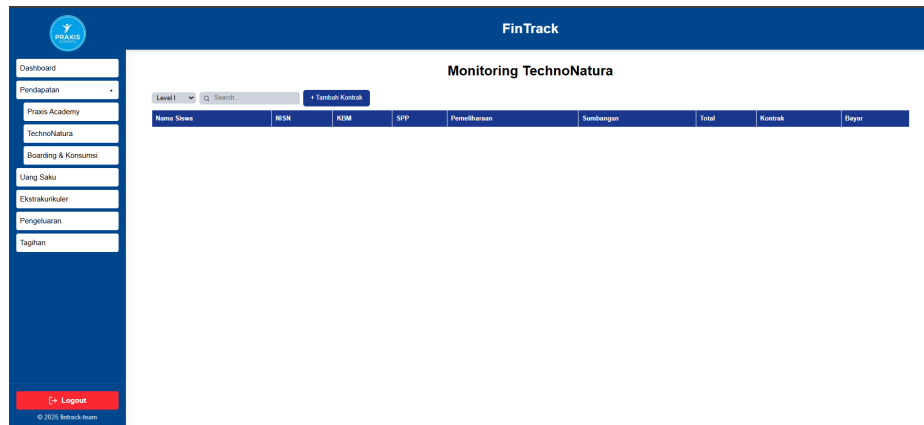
PRAXIS

FinTrack

Dashboard
Pendapatan
Praxis Academy
TechnoNatura
Boarding & Konsumsi
Uang Saku
Ekstrakurikuler
Pengeluaran
Tagihan

Monitoring TechnoNatura

Level I
Search...
+ Tambah Kontrak

| Nama Siswa | NISN | KBM | SPP | Pemeliharaan | Sumbangan | Total | Kontrak | Bayar |
|---|---|---|---|---|---|---|---|---|

Logout
© 2025 fintrack-team